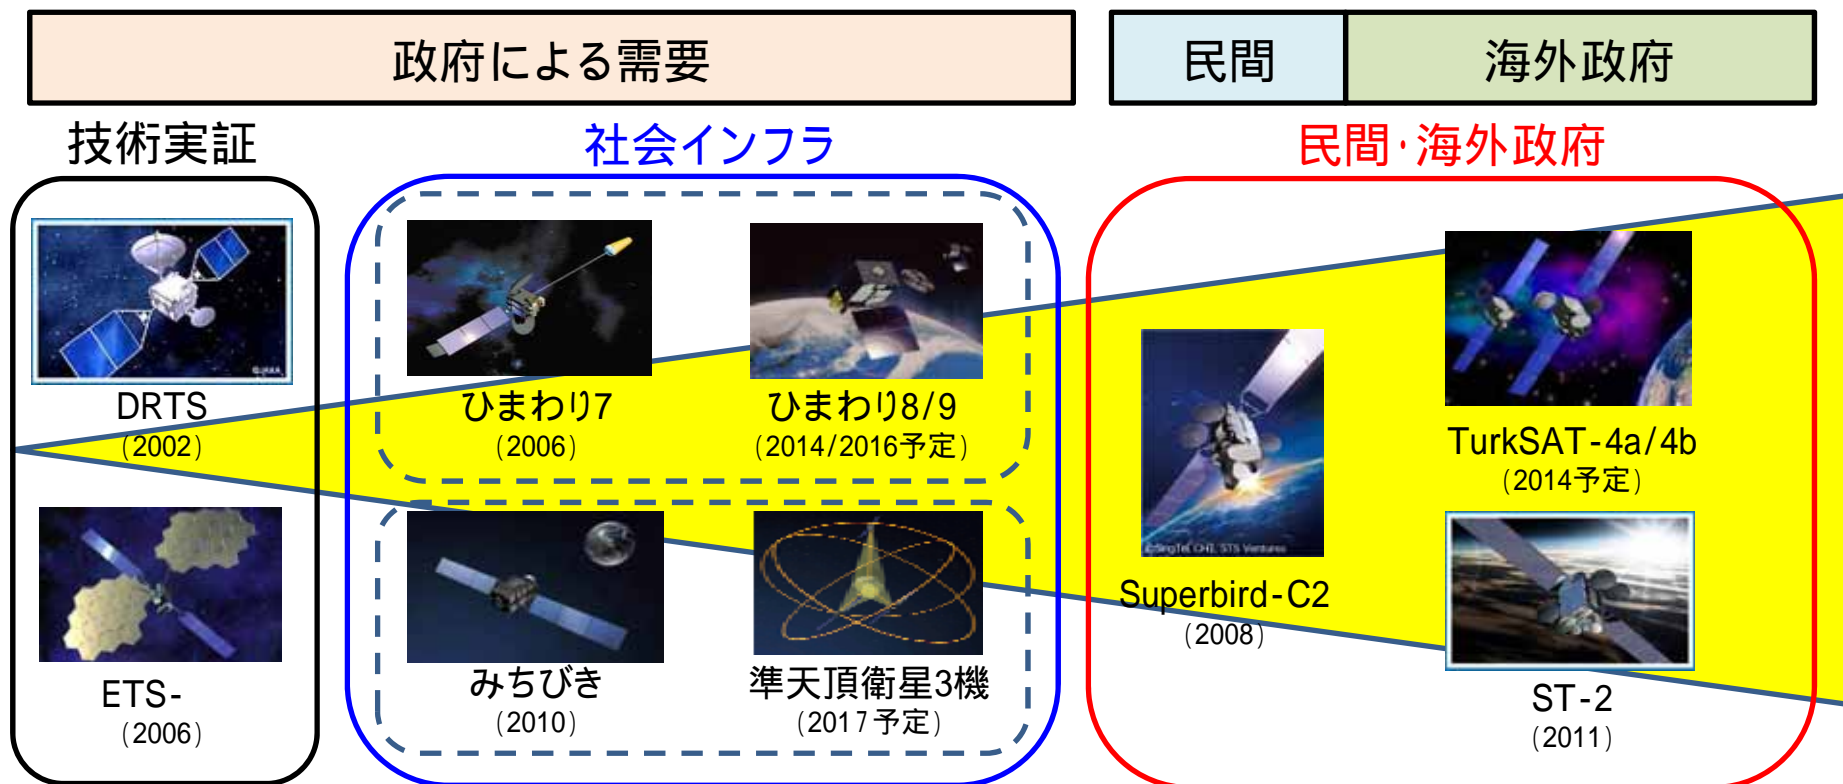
政府による需要

民間

海外政府

技術実証

社会インフラ

民間･海外政府

DRTS
(2002)

ETS-
(2006)

ひまわり7
(2006)

ひまわり8/9
(2014/2016予定)

みちびき
(2010)

準天頂衛星3機
(2017予定)

Superbird-C2
(2008)

TurkSAT-4a/4b
(2014予定)

ST-2
(2011)